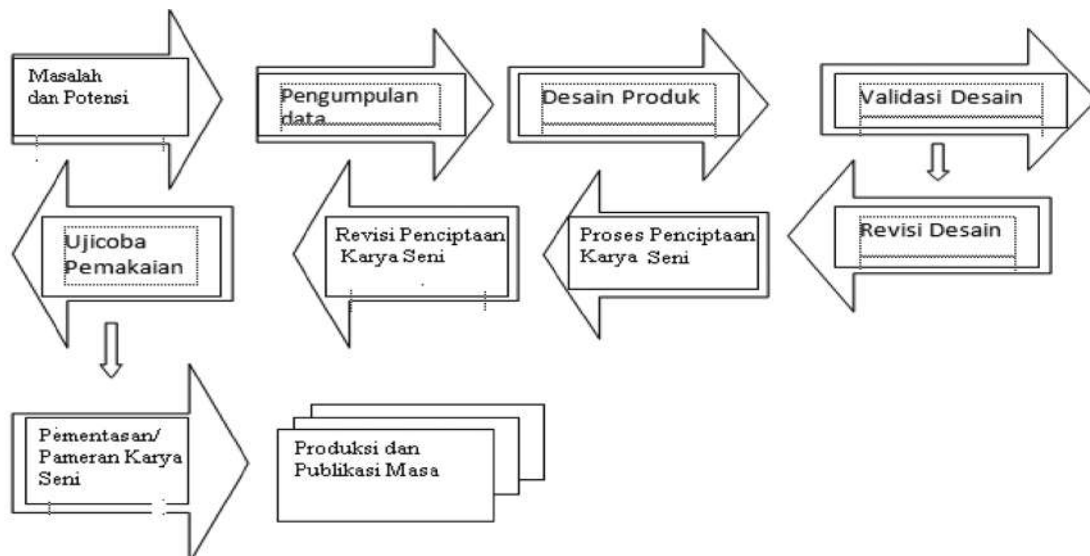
Masalah dan Potensi

Pengumpulan data

Desain Produk

Validasi Desain

Revisi Desain

Proses Penciptaan Karya Seni

Revisi Penciptaan Karya Seni

Ujicoba Pemakaian

Pementasan/ Pameran Karya Seni

Produksi dan Publikasi Masa